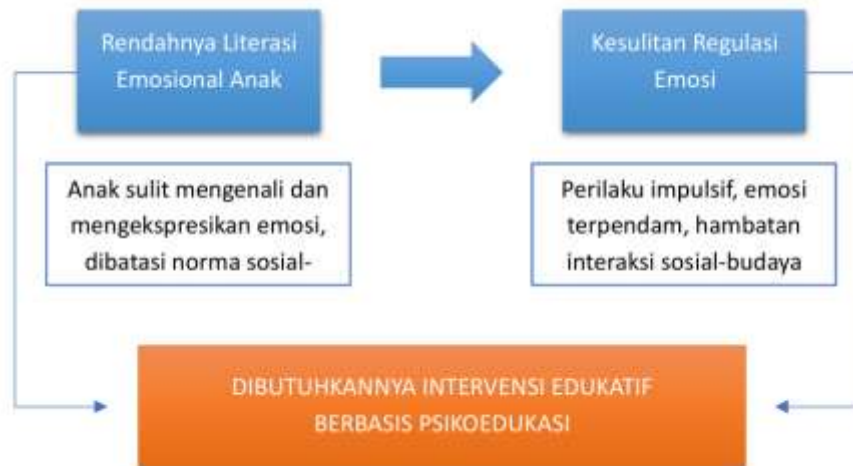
Rendahnya Literasi Emosional Anak

Kesulitan Regulasi Emosi

Anak sulit mengenali dan mengekspresikan emosi, dibatasi norma sosial-

Perilaku impulsif, emosi terpendam, hambatan interaksi sosial-budaya

DIBUTUHKANNYA INTERVENSI EDUKATIF BERBASIS PSIKOEDUKASI